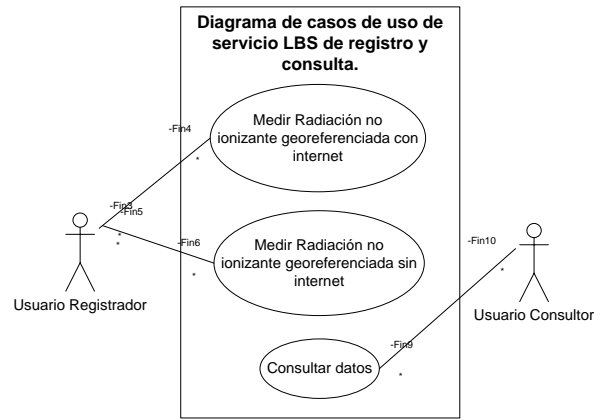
Diagrama de casos de uso de servicio LBS de registro y consulta.

Medir Radiación no ionizante georeferenciada con internet

Medir Radiación no ionizante georeferenciada sin internet

Consultar datos

-Fin4

-Fin3
-Fin5

-Fin6

-Fin10

-Fin9

*

*

*

*

*

Usuario Registrador

Usuario Consultor